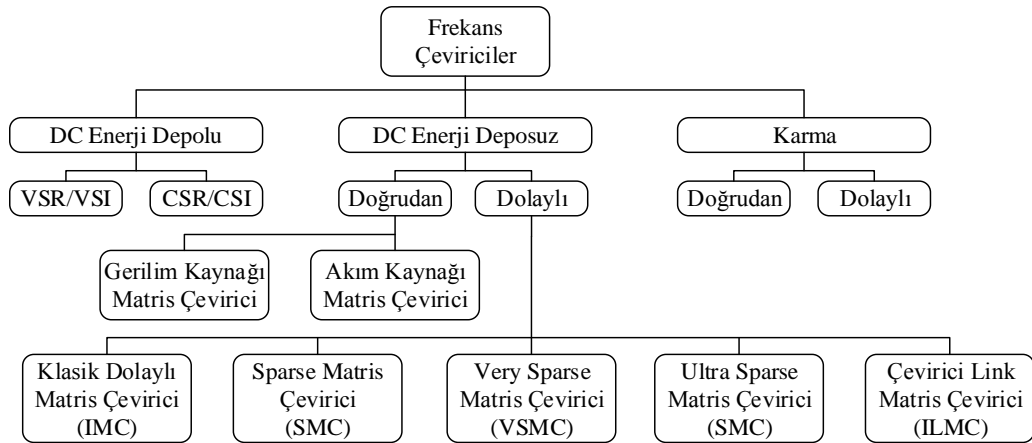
Frekans Çeviriciler

DC Enerji Depolu

DC Enerji Deposuz

Karma

VSR/VSI

CSR/CSI

Doğrudan

Dolaylı

Doğrudan

Dolaylı

Gerilim Kaynağı Matris Çevirici

Akım Kaynağı Matris Çevirici

Klasik Dolaylı Matris Çevirici (IMC)

Sparse Matris Çevirici (SMC)

Very Sparse Matris Çevirici (VSMC)

Ultra Sparse Matris Çevirici (SMC)

Çevirici Link Matris Çevirici (ILMC)